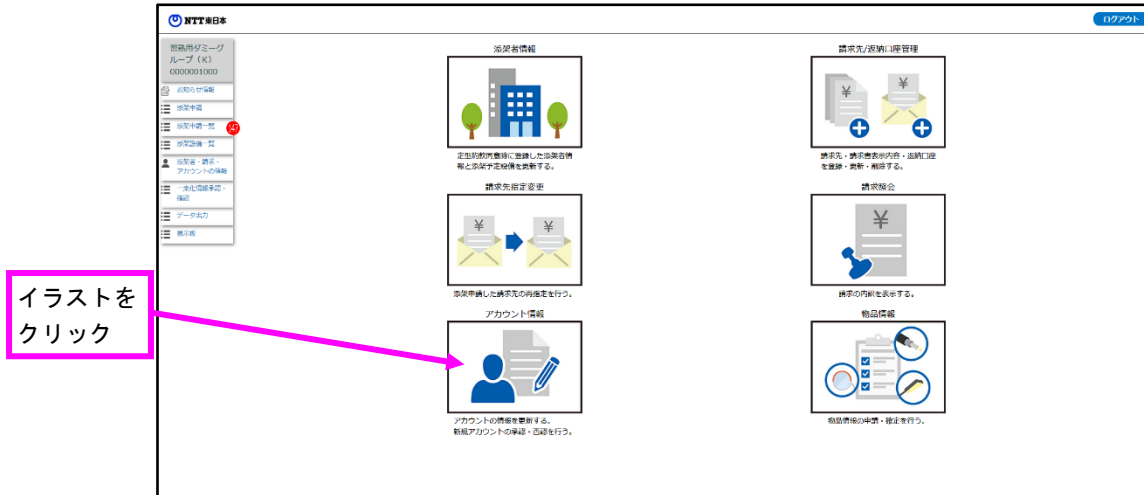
NTT東日本

ログアウト

検証用ダミーグループ（K）
0000001000

お知らせ情報

添架申請

添架申請一覧

添架設備一覧

添架者・請求・アカウント情報

一括申請手続・確認

データ出力

表示板

添架者情報

定型的業務登録に登録した添架者情報と添架予定設備を更新する。

請求先/返納口座管理

請求先・請求書表示内容・返納口座を登録・更新・削除する。

請求先指定変更

添架申請した請求先の再指定を行う。

請求照会

請求の内訳を表示する。

アカウント情報

アカウントの情報を更新する。
新規アカウントの承認・否認を行う。

物品情報

物品情報の申請・確定を行う。

イラストを
クリック